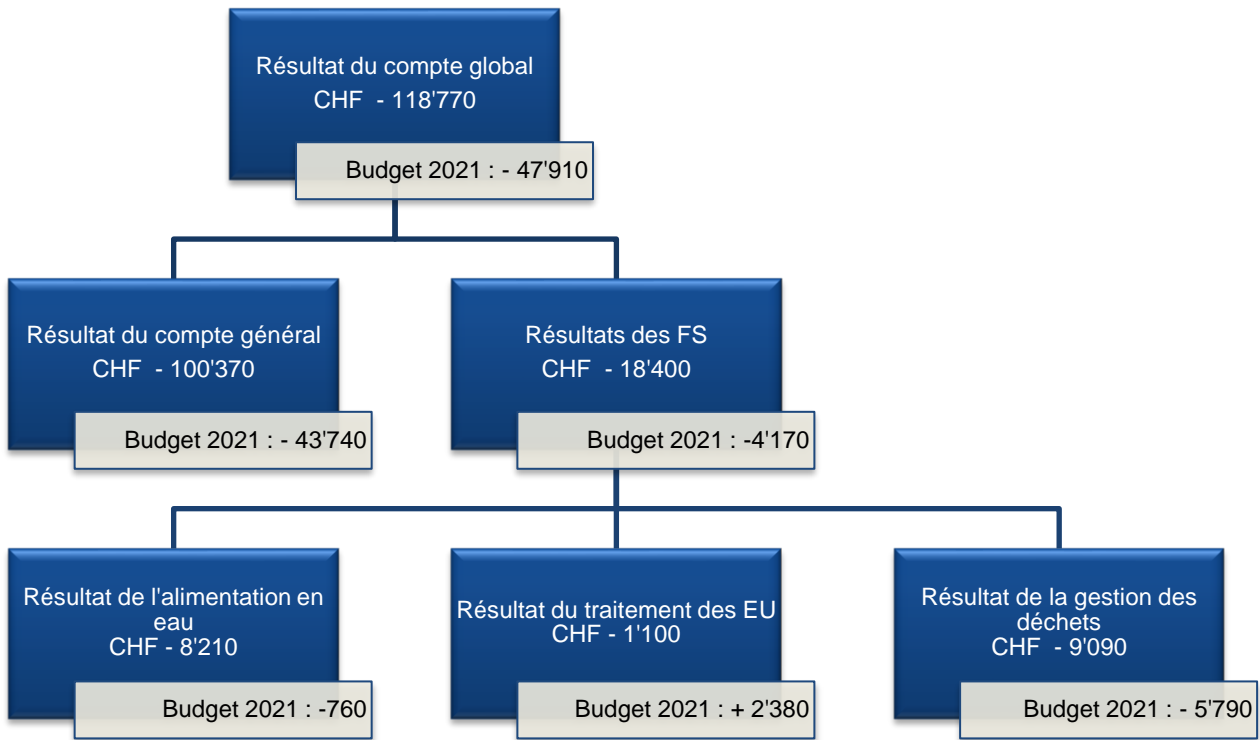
Résultat du compte global
CHF - 118'770

Budget 2021 : - 47'910

Résultat du compte général
CHF - 100'370

Budget 2021 : - 43'740

Résultats des FS
CHF - 18'400

Budget 2021 : -4'170

Résultat de l'alimentation en eau
CHF - 8'210

Budget 2021 : -760

Résultat du traitement des EU
CHF - 1'100

Budget 2021 : + 2'380

Résultat de la gestion des déchets
CHF - 9'090

Budget 2021 : - 5'790